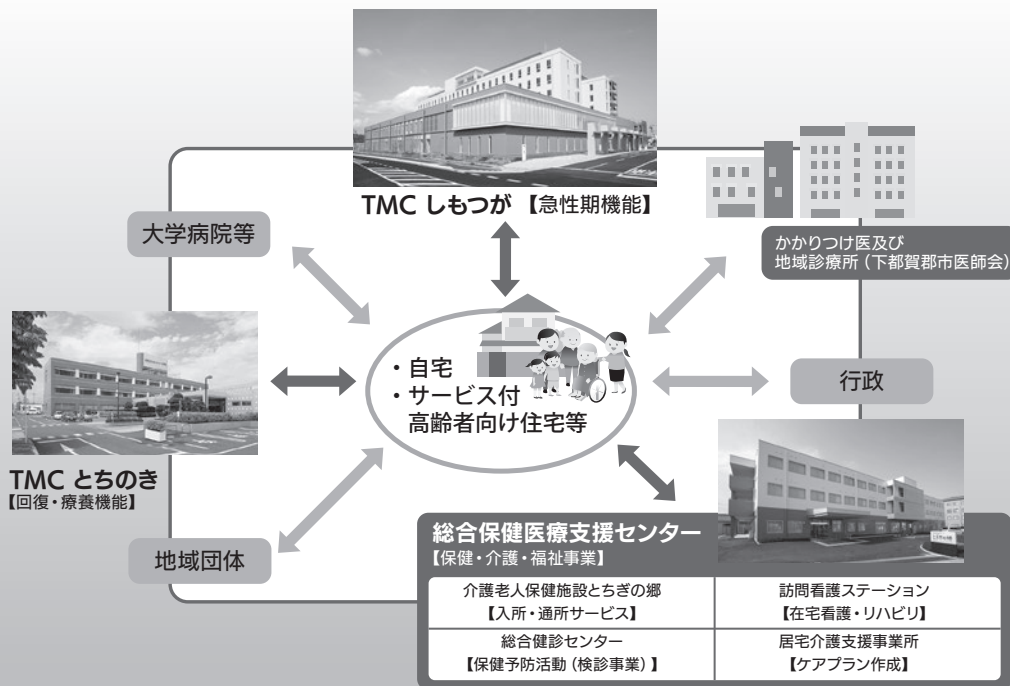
TMC しもつが 【急性期機能】

大学病院等

かかりつけ医及び
地域診療所（下都賀郡市医師会）

・自宅
・サービス付
高齢者向け住宅等

行政

TMC とちのき
【回復・療養機能】

地域団体

総合保健医療支援センター
【保健・介護・福祉事業】

| 介護老人保健施設とちぎの郷 【入所・通所サービス】 | 訪問看護ステーション 【在宅看護・リハビリ】 |
|---|---|
| 総合健診センター 【保健予防活動（検診事業）】 | 居宅介護支援事業所 【ケアプラン作成】 |